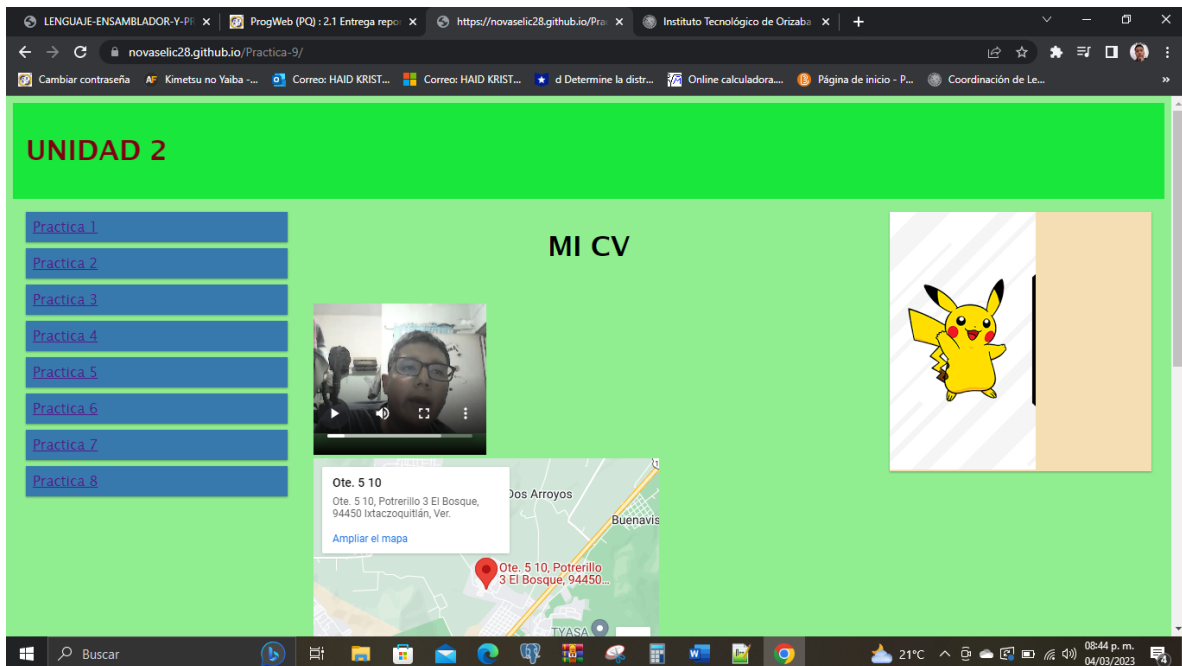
LENGUAJE-ENSAMBLADOR-Y-PR ×
ProgWeb (PQ) : 2.1 Entrega repo ×
https://novaselic28.github.io/Pra ×
Instituto Tecnológico de Orizaba ×
+

novaselic28.github.io/Practica-9/

Cambiar contraseña
Kimetsu no Yaiba -...
Correo: HAID KRIST...
Correo: HAID KRIST...
d Determine la distr...
Online calculadora...
Página de inicio - P...
Coordinación de Le...

UNIDAD 2

Practica 1
Practica 2
Practica 3
Practica 4
Practica 5
Practica 6
Practica 7
Practica 8

MI CV

Ote. 5 10
Ote. 5 10, Potrerillo 3 El Bosque, 94450 Ixtaczoquitlán, Ver.
Ampliar el mapa
Dos Arroyos
Buenavis
Ote. 5 10, Potrerillo 3 El Bosque, 94450...
TYASA

Buscar
21°C
08:44 p. m.
04/03/2023
4